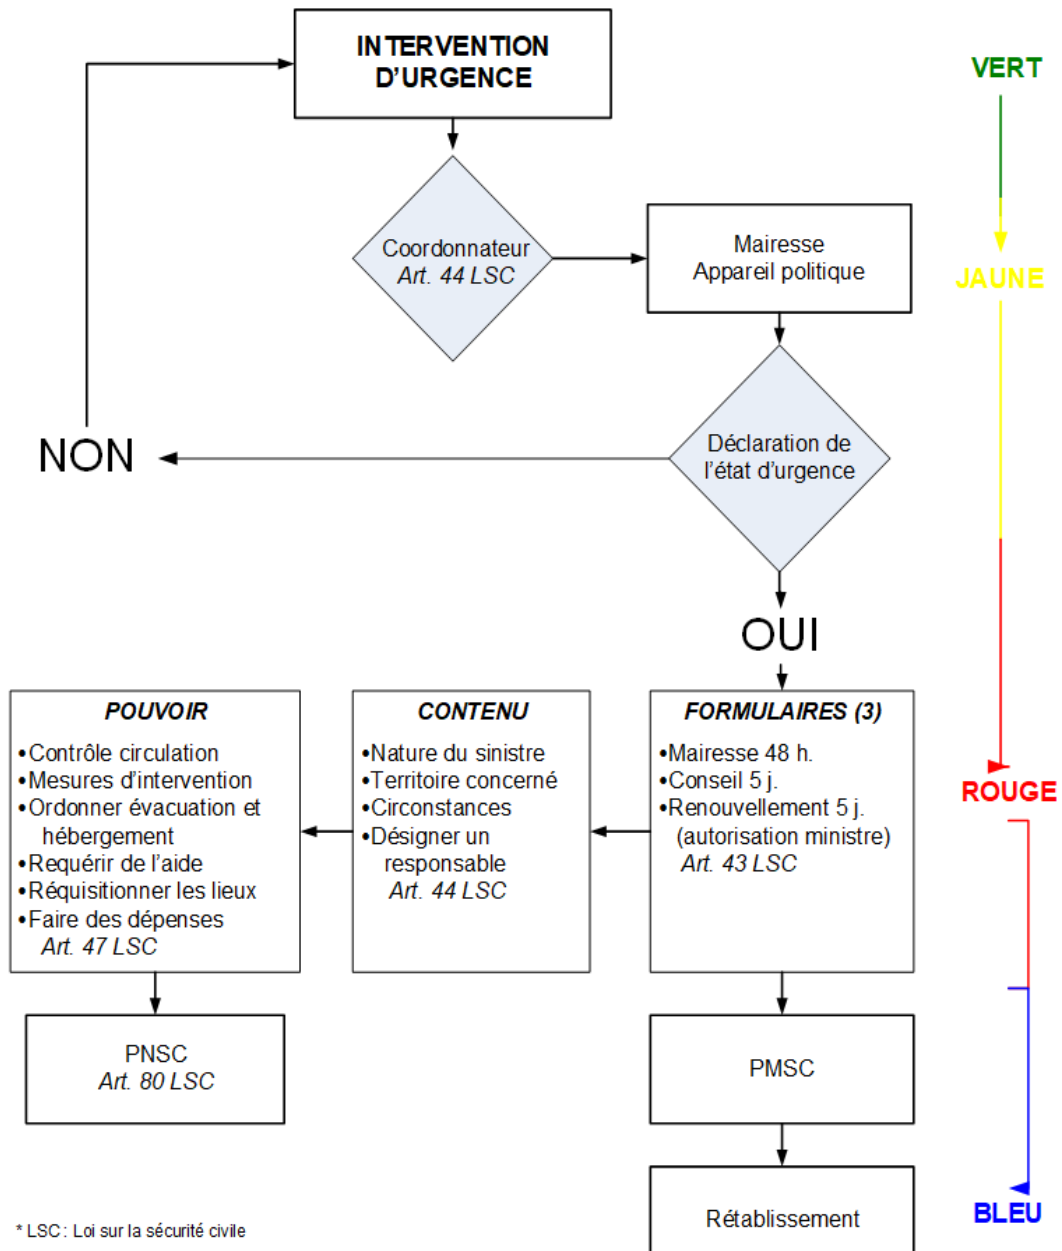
INTERVENTION D'URGENCE

VERT

Coordonnateur
*Art. 44 LSC*

Mairesse
Appareil politique

JAUNE

NON

Déclaration de l'état d'urgence

OUI

ROUGE

**POUVOIR**
•Contrôle circulation
•Mesures d'intervention
•Ordonner évacuation et hébergement
•Requérir de l'aide
•Réquisitionner les lieux
•Faire des dépenses
*Art. 47 LSC*

**CONTENU**
•Nature du sinistre
•Territoire concerné
•Circonstances
•Désigner un responsable
*Art. 44 LSC*

**FORMULAIRES (3)**
•Mairesse 48 h.
•Conseil 5 j.
•Renouvellement 5 j. (autorisation ministre)
*Art. 43 LSC*

PNSC
*Art. 80 LSC*

PMSC

Rétablissement

BLEU

* LSC : Loi sur la sécurité civile